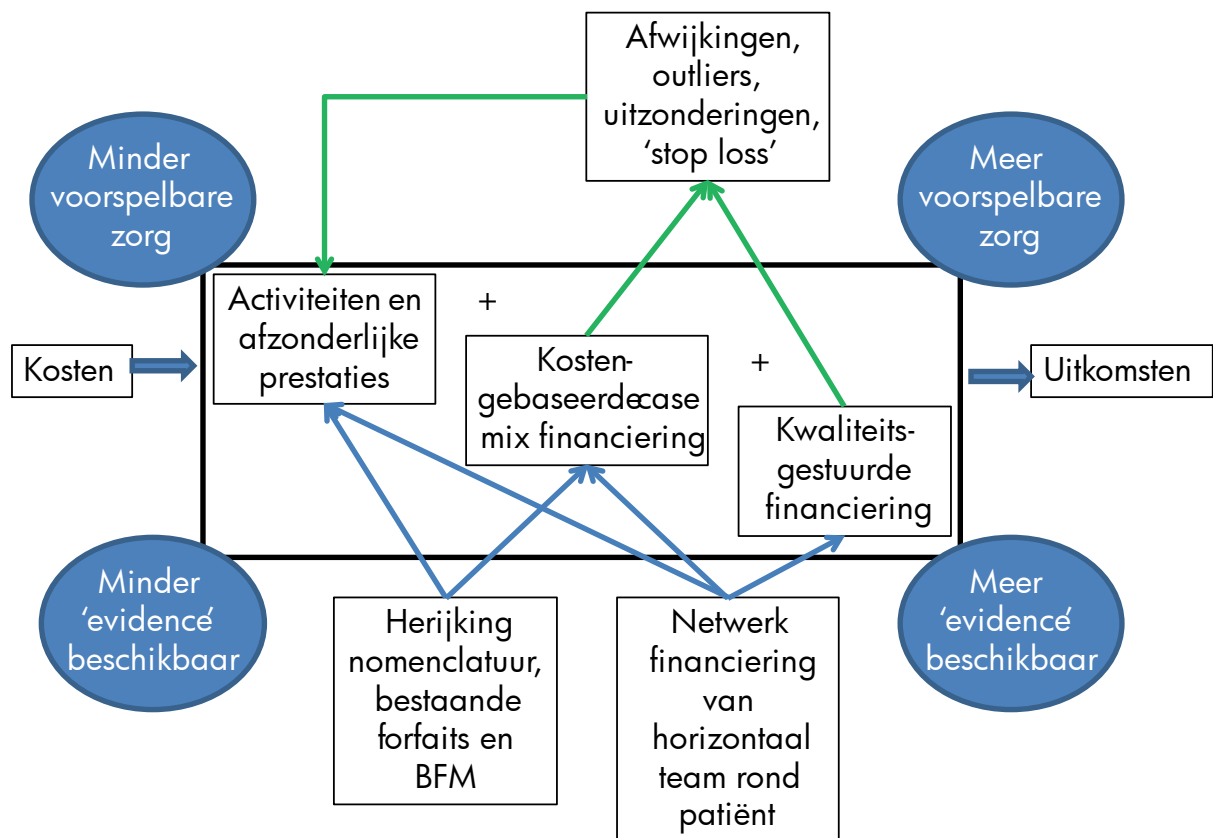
Afwijkingen, outliers, uitzonderingen, ‘stop loss’

Minder voorspelbare zorg

Meer voorspelbare zorg

Kosten

Activiteiten en afzonderlijke prestaties

+

Kosten-gebaseerde case mix financiering

+

Kwaliteits-gestuurde financiering

Uitkomsten

Minder ‘evidence’ beschikbaar

Meer ‘evidence’ beschikbaar

Herijking nomenclatuur, bestaande forfaits en BFM

Netwerk financiering van horizontaal team rond patiënt